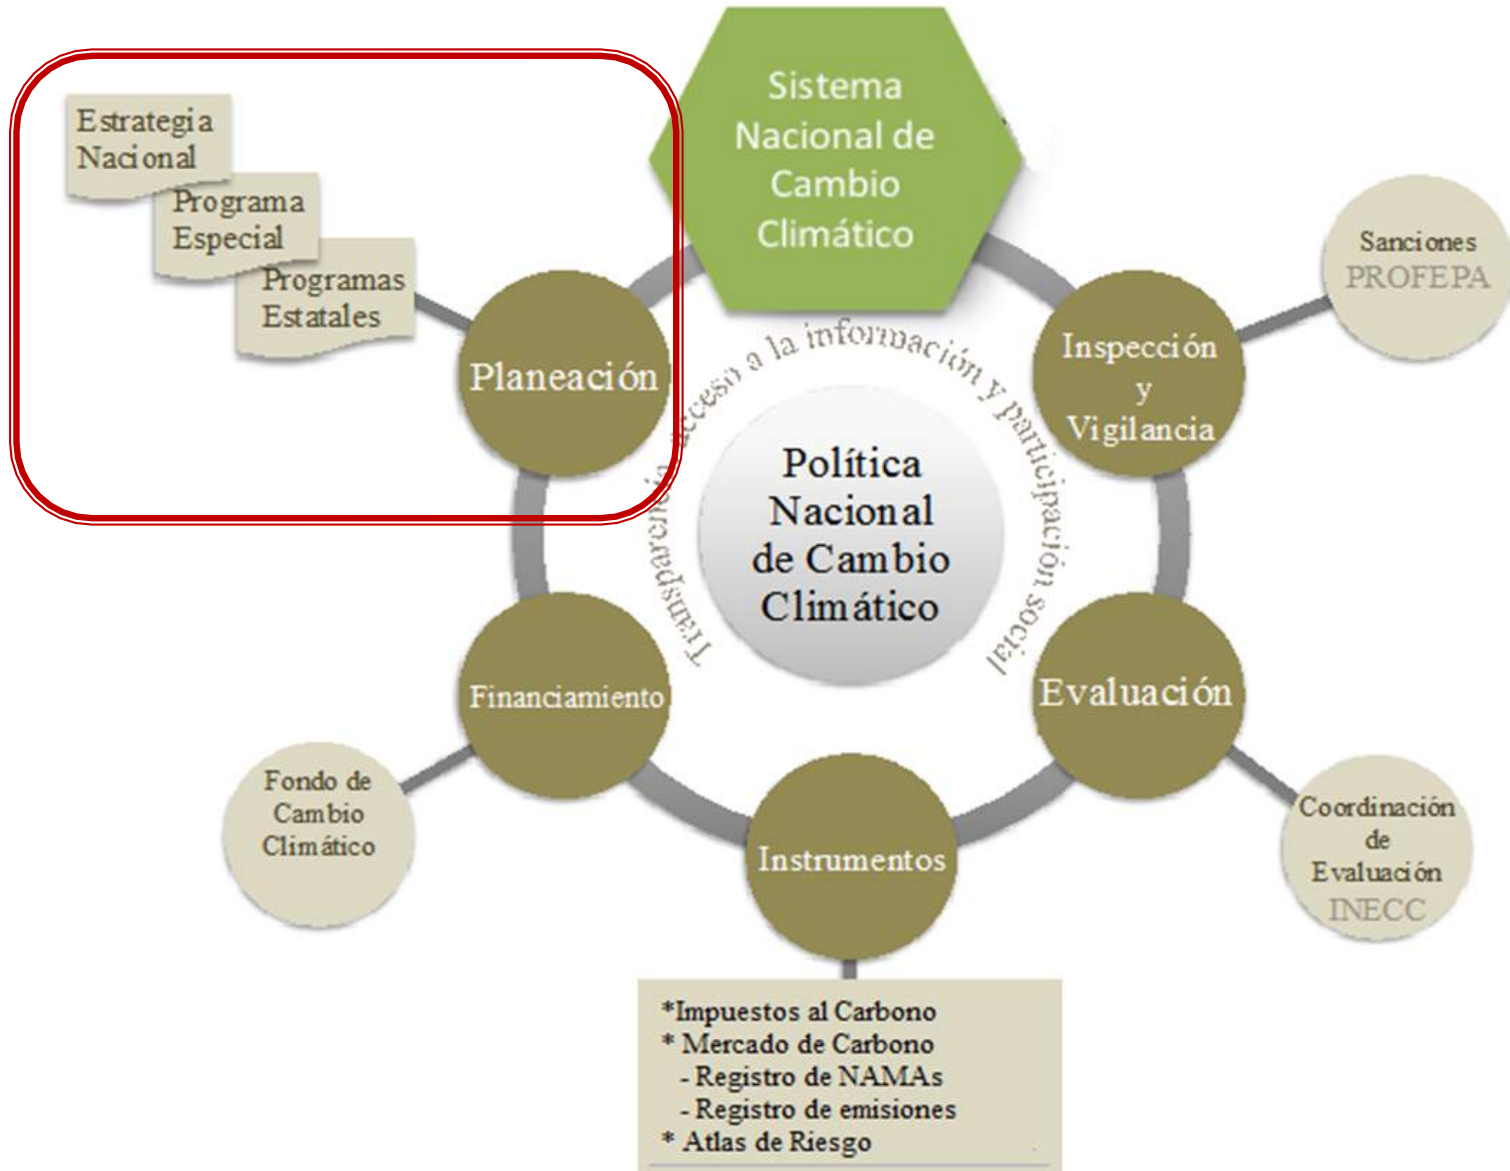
Sistema Nacional de Cambio Climático

Estrategia Nacional

Programa Especial

Programas Estatales

Planeación

Sanciones
PROFEPA

Inspección y Vigilancia

Transparencia, acceso a la información y participación social

Política Nacional de Cambio Climático

Financiamiento

Evaluación

Fondo de Cambio Climático

Coordinación de Evaluación
INECC

Instrumentos

*Impuestos al Carbono
* Mercado de Carbono
- Registro de NAMAs
- Registro de emisiones
* Atlas de Riesgo